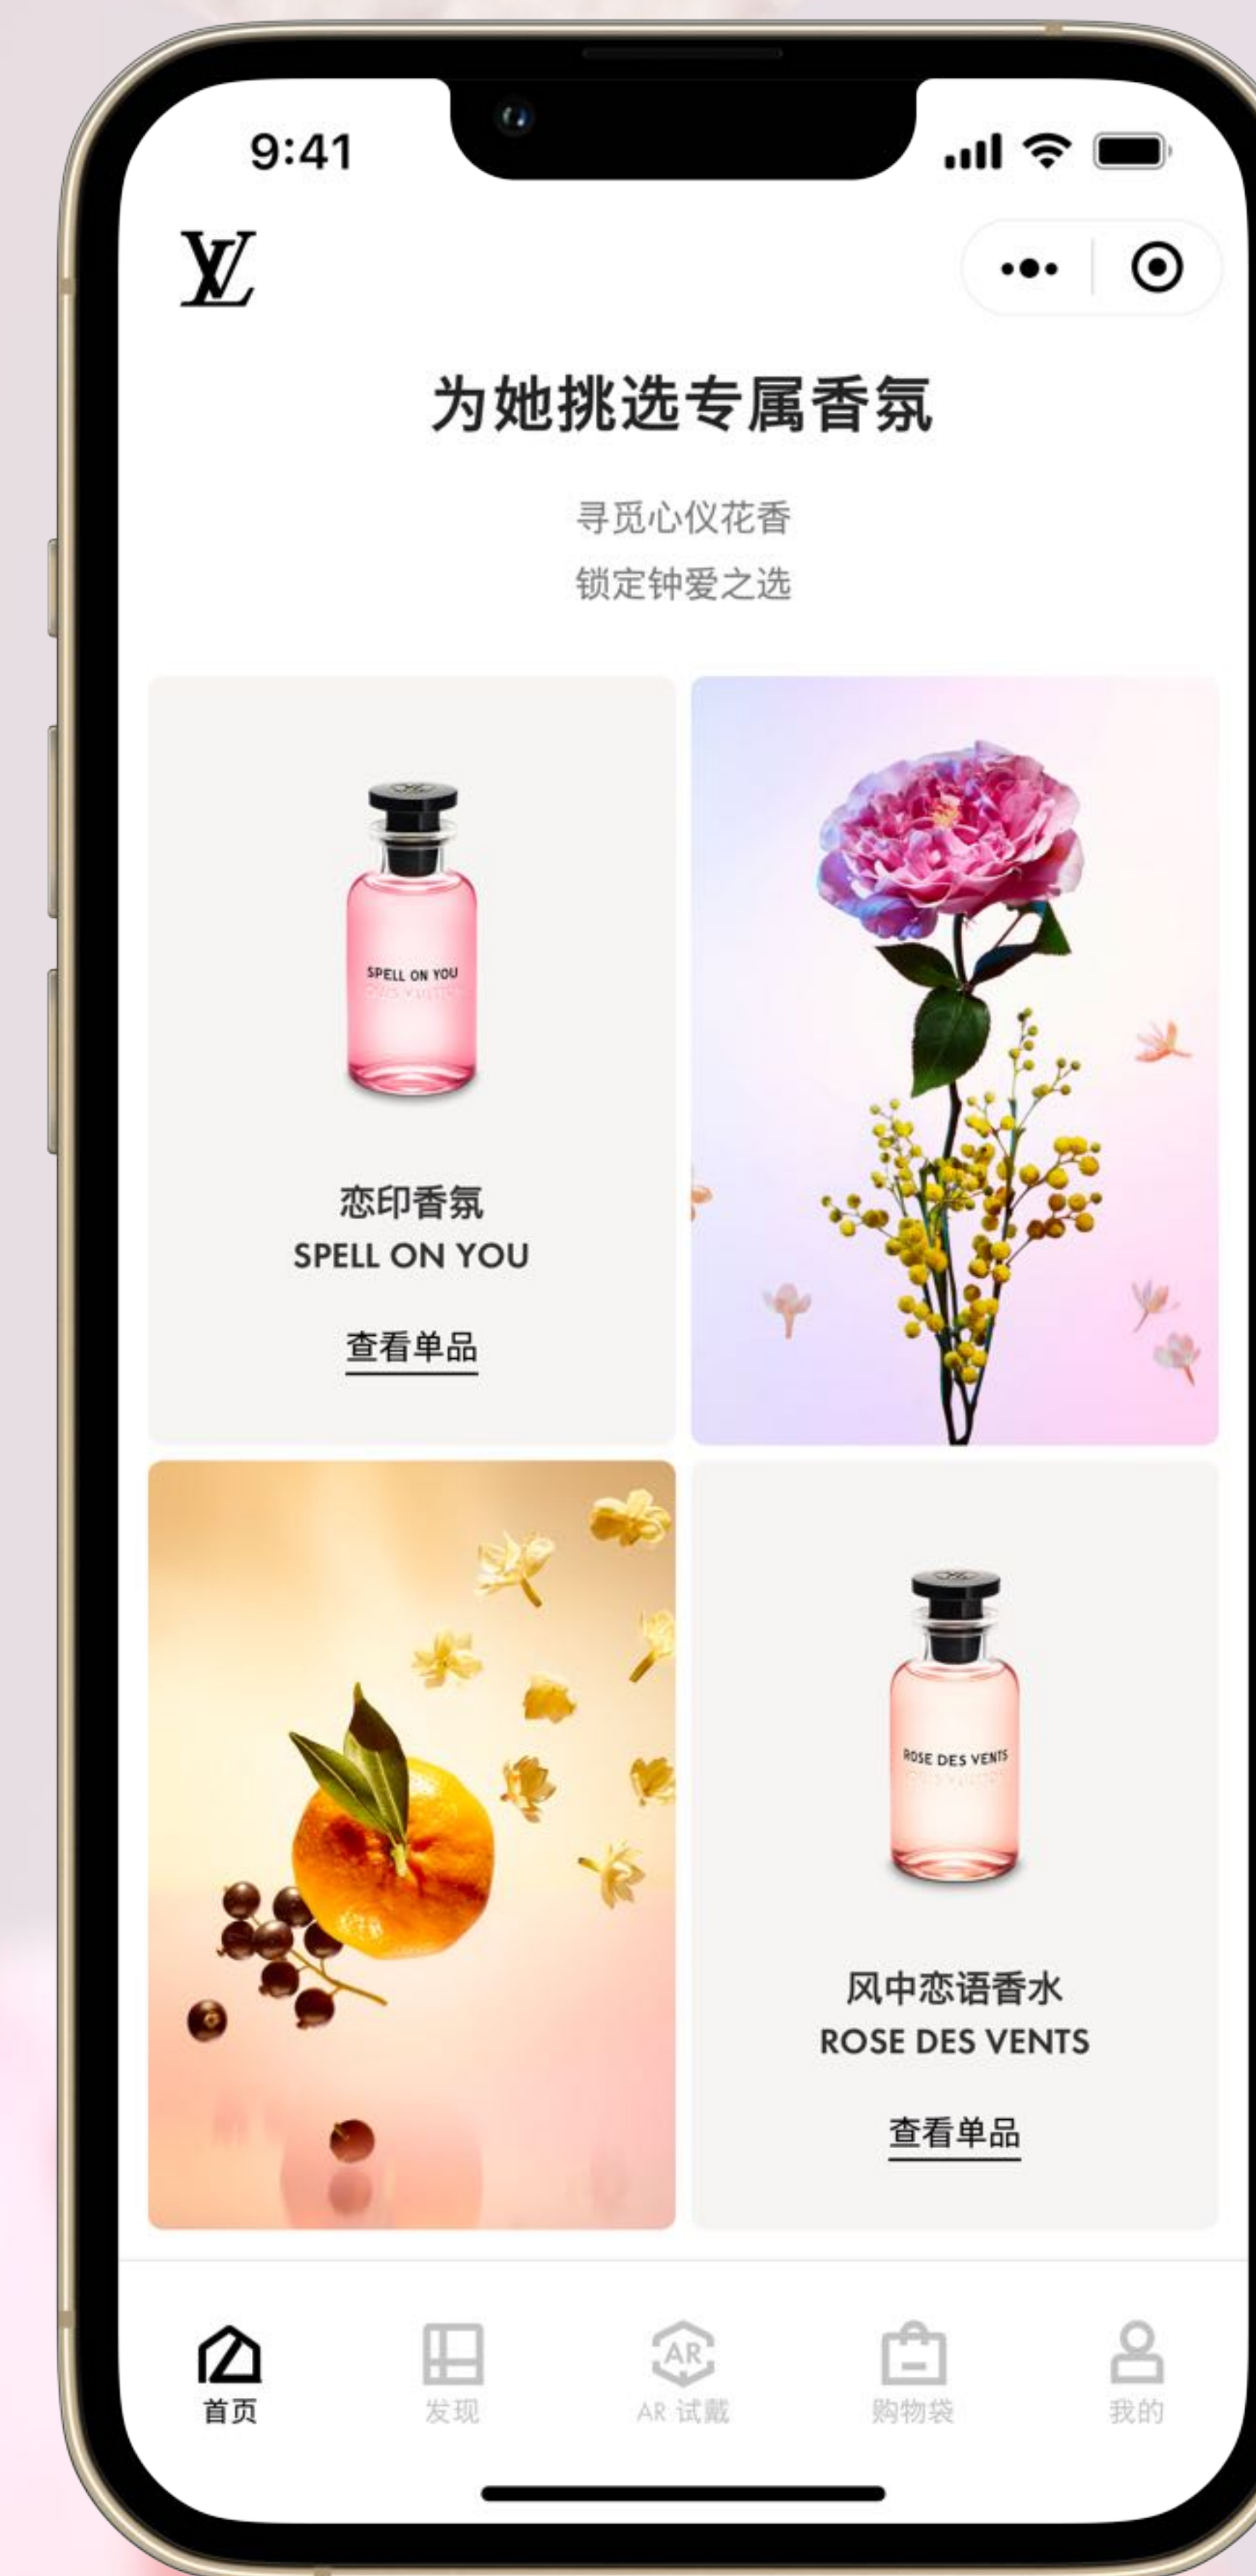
9:41

LV

为她挑选专属香氛

寻觅心仪花香
锁定钟爱之选

SPELL ON YOU
LOUIS VUITTON

恋印香氛
SPELL ON YOU

查看单品

ROSE DES VENTS
LOUIS VUITTON

风中恋语香水
ROSE DES VENTS

查看单品

首页
发现
AR
AR 试戴
购物袋
我的